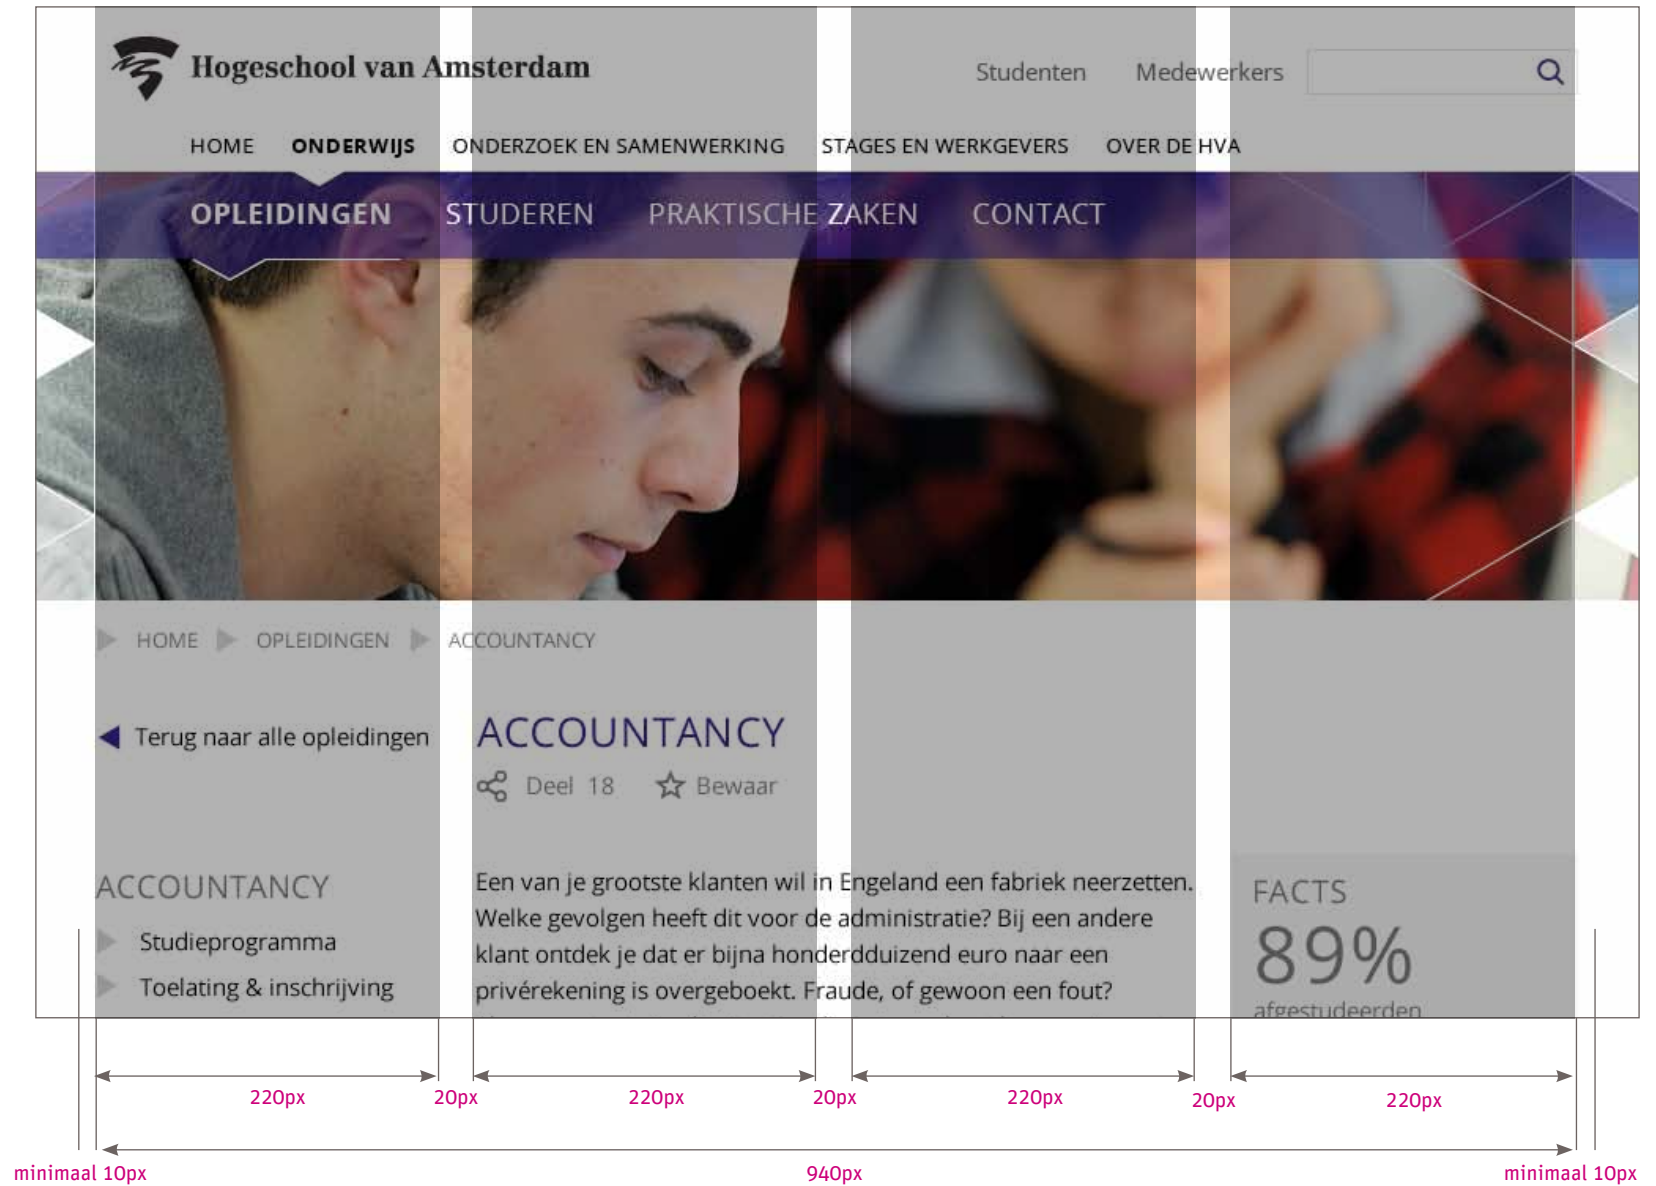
Hogeschool van Amsterdam

Studenten Medewerkers

HOME ONDERWIJS ONDERZOEK EN SAMENWERKING STAGES EN WERKGEVERS OVER DE HVA

OPLEIDINGEN STUDEREN PRAKTISCHE ZAKEN CONTACT

HOME OPLEIDINGEN ACCOUNTANCY

Terug naar alle opleidingen

ACCOUNTANCY

Deel 18 Bewaar

ACCOUNTANCY

Studieprogramma

Toelating & inschrijving

Een van je grootste klanten wil in Engeland een fabriek neerzetten. Welke gevolgen heeft dit voor de administratie? Bij een andere klant ontdek je dat er bijna honderdduizend euro naar een privérekening is overgeboekt. Fraude, of gewoon een fout?

FACTS

89%

afgestudeerden

220px 20px 220px 20px 220px 20px 220px

minimaal 10px 940px minimaal 10px